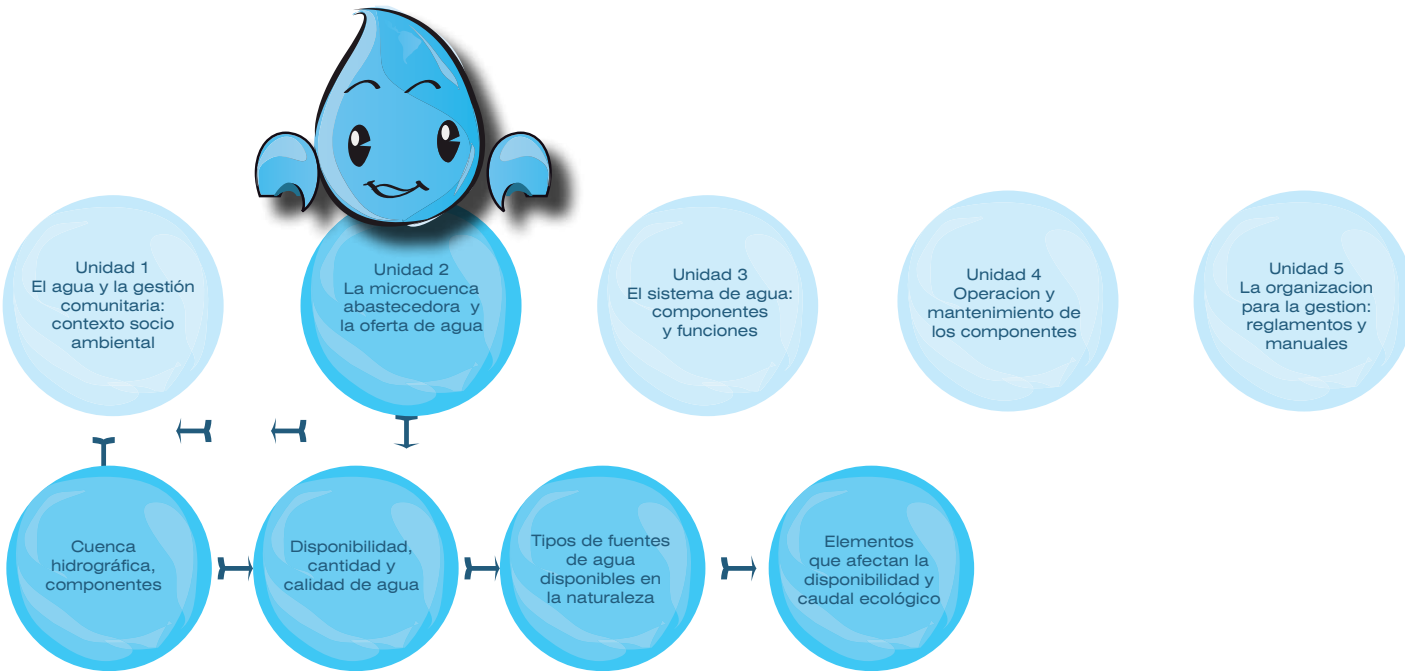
Unidad 1
El agua y la gestión comunitaria: contexto socio ambiental

Unidad 2
La microcuenca abastecedora y la oferta de agua

Unidad 3
El sistema de agua: componentes y funciones

Unidad 4
Operacion y mantenimiento de los componentes

Unidad 5
La organizacion para la gestion: reglamentos y manuales

Cuenca hidrográfica, componentes

Disponibilidad, cantidad y calidad de agua

Tipos de fuentes de agua disponibles en la naturaleza

Elementos que afectan la disponibilidad y caudal ecológico